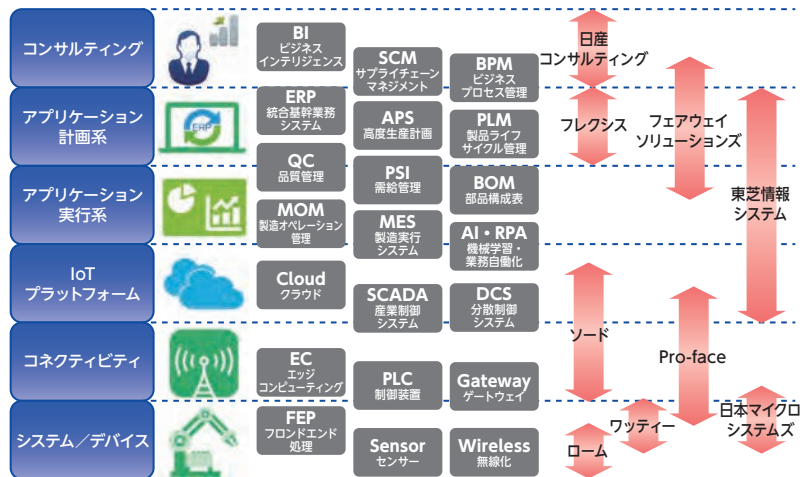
コンサルティング

アプリケーション計画系

アプリケーション実行系

IoT プラットフォーム

コネクティビティ

システム／デバイス

BI ビジネスインテリジェンス

SCM サプライチェーンマネジメント

BPM ビジネスプロセス管理

ERP 統合基幹業務システム

APS 高度生産計画

PLM 製品ライフサイクル管理

QC 品質管理

PSI 需給管理

BOM 部品構成表

MOM 製造オペレーション管理

MES 製造実行システム

AI・RPA 機械学習・業務自働化

Cloud クラウド

SCADA 産業制御システム

DCS 分散制御システム

EC エッジコンピューティング

PLC 制御装置

Gateway ゲートウェイ

FEP フロンドエンド処理

Sensor センサー

Wireless 無線化

日産コンサルティング

フレクシス

フェアウェイソリューションズ

東芝情報システム

ソード

Pro-face

日本マイクロシステムズ

ワッティー

ローム